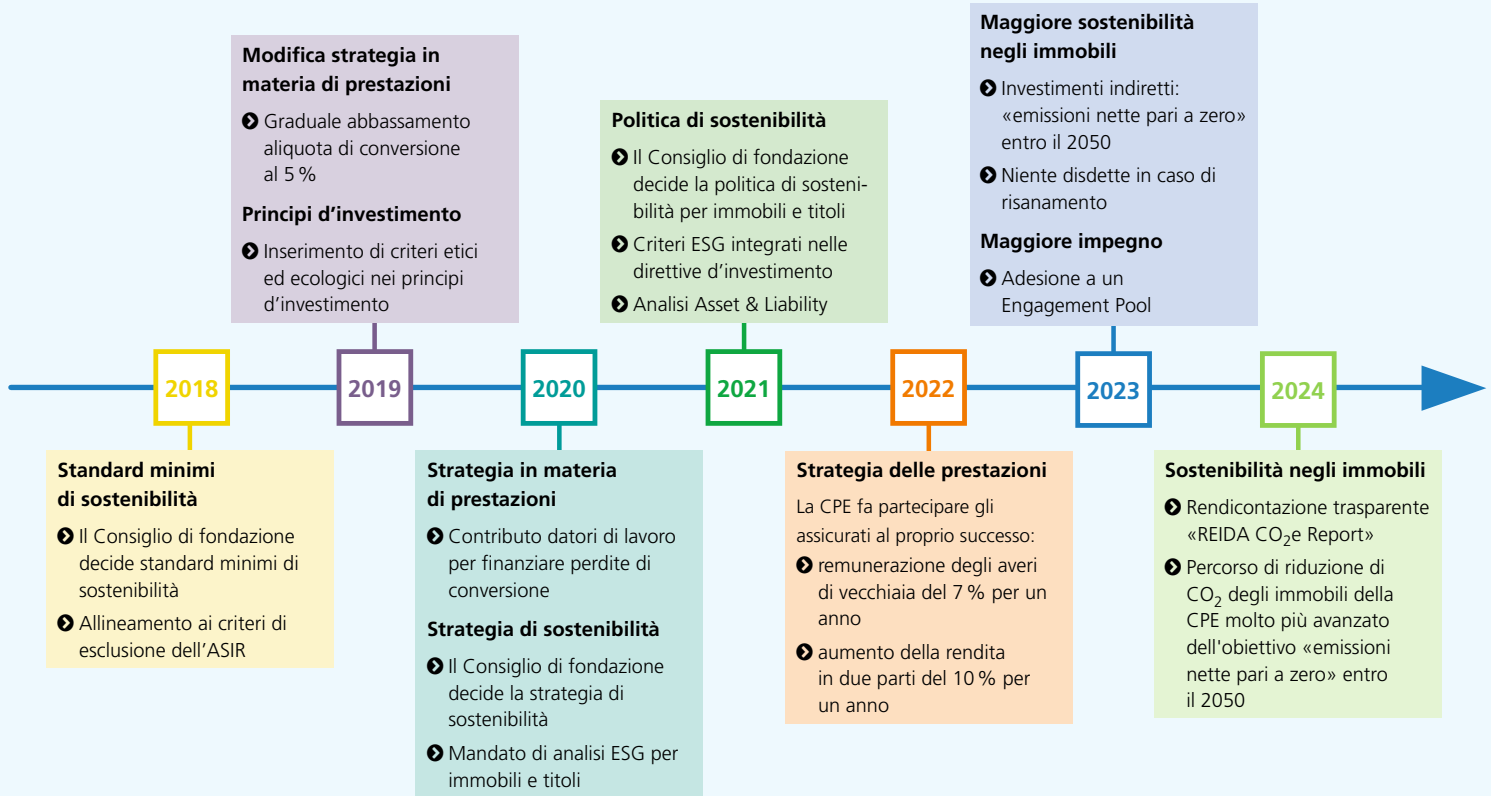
Modifica strategia in materia di prestazioni

Graduale abbassamento aliquota di conversione al 5 %

Principi d'investimento

Inserimento di criteri etici ed ecologici nei principi d'investimento

Politica di sostenibilità

Il Consiglio di fondazione decide la politica di sostenibilità per immobili e titoli

Criteri ESG integrati nelle direttive d'investimento

Analisi Asset & Liability

Maggiore sostenibilità negli immobili

Investimenti indiretti: «emissioni nette pari a zero» entro il 2050

Niente disdette in caso di risanamento

Maggiore impegno

Adesione a un Engagement Pool

2018

2019

2020

2021

2022

2023

2024

Standard minimi di sostenibilità

Il Consiglio di fondazione decide standard minimi di sostenibilità

Allineamento ai criteri di esclusione dell'ASIR

Strategia in materia di prestazioni

Contributo datori di lavoro per finanziare perdite di conversione

Strategia di sostenibilità

Il Consiglio di fondazione decide la strategia di sostenibilità

Mandato di analisi ESG per immobili e titoli

Strategia delle prestazioni

La CPE fa partecipare gli assicurati al proprio successo:

remunerazione degli averi di vecchiaia del 7 % per un anno

aumento della rendita in due parti del 10 % per un anno

Sostenibilità negli immobili

Rendicontazione trasparente «REIDA $CO_2$e Report»

Percorso di riduzione di $CO_2$ degli immobili della CPE molto più avanzato dell'obiettivo «emissioni nette pari a zero» entro il 2050